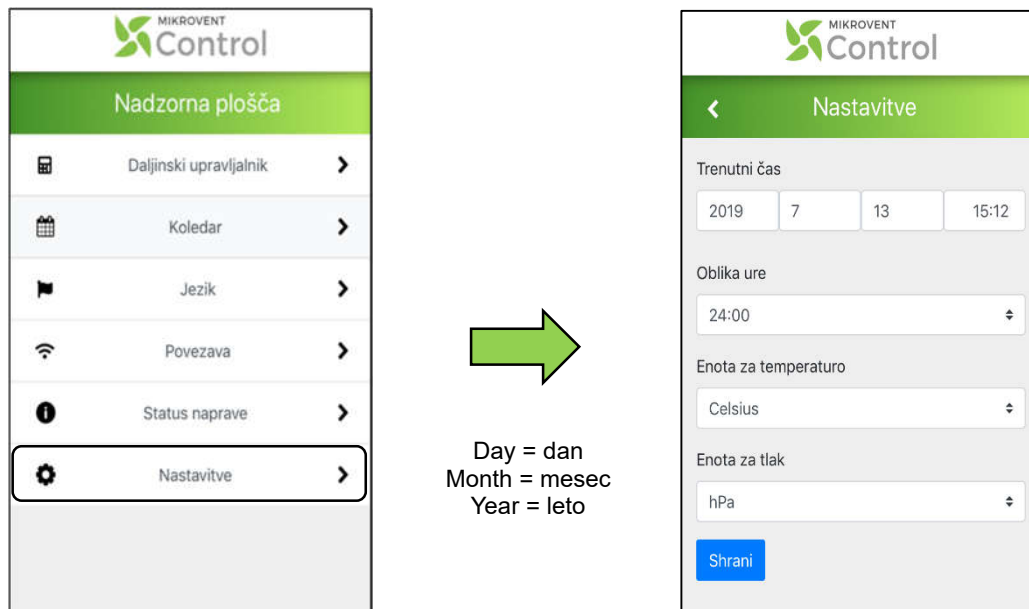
MIKROVENT
Control

Nadzorna plošča

Daljinski upravljalnik

Koledar

Jezik

Povezava

Status naprave

Nastavitve

Day = dan
Month = mesec
Year = leto

MIKROVENT
Control

Nastavitve

Trenutni čas

| 2019 | 7 | 13 | 15:12 |
|---|---|---|---|

Oblika ure

24:00

Enota za temperaturo

Celsius

Enota za tlak

hPa

Shrani